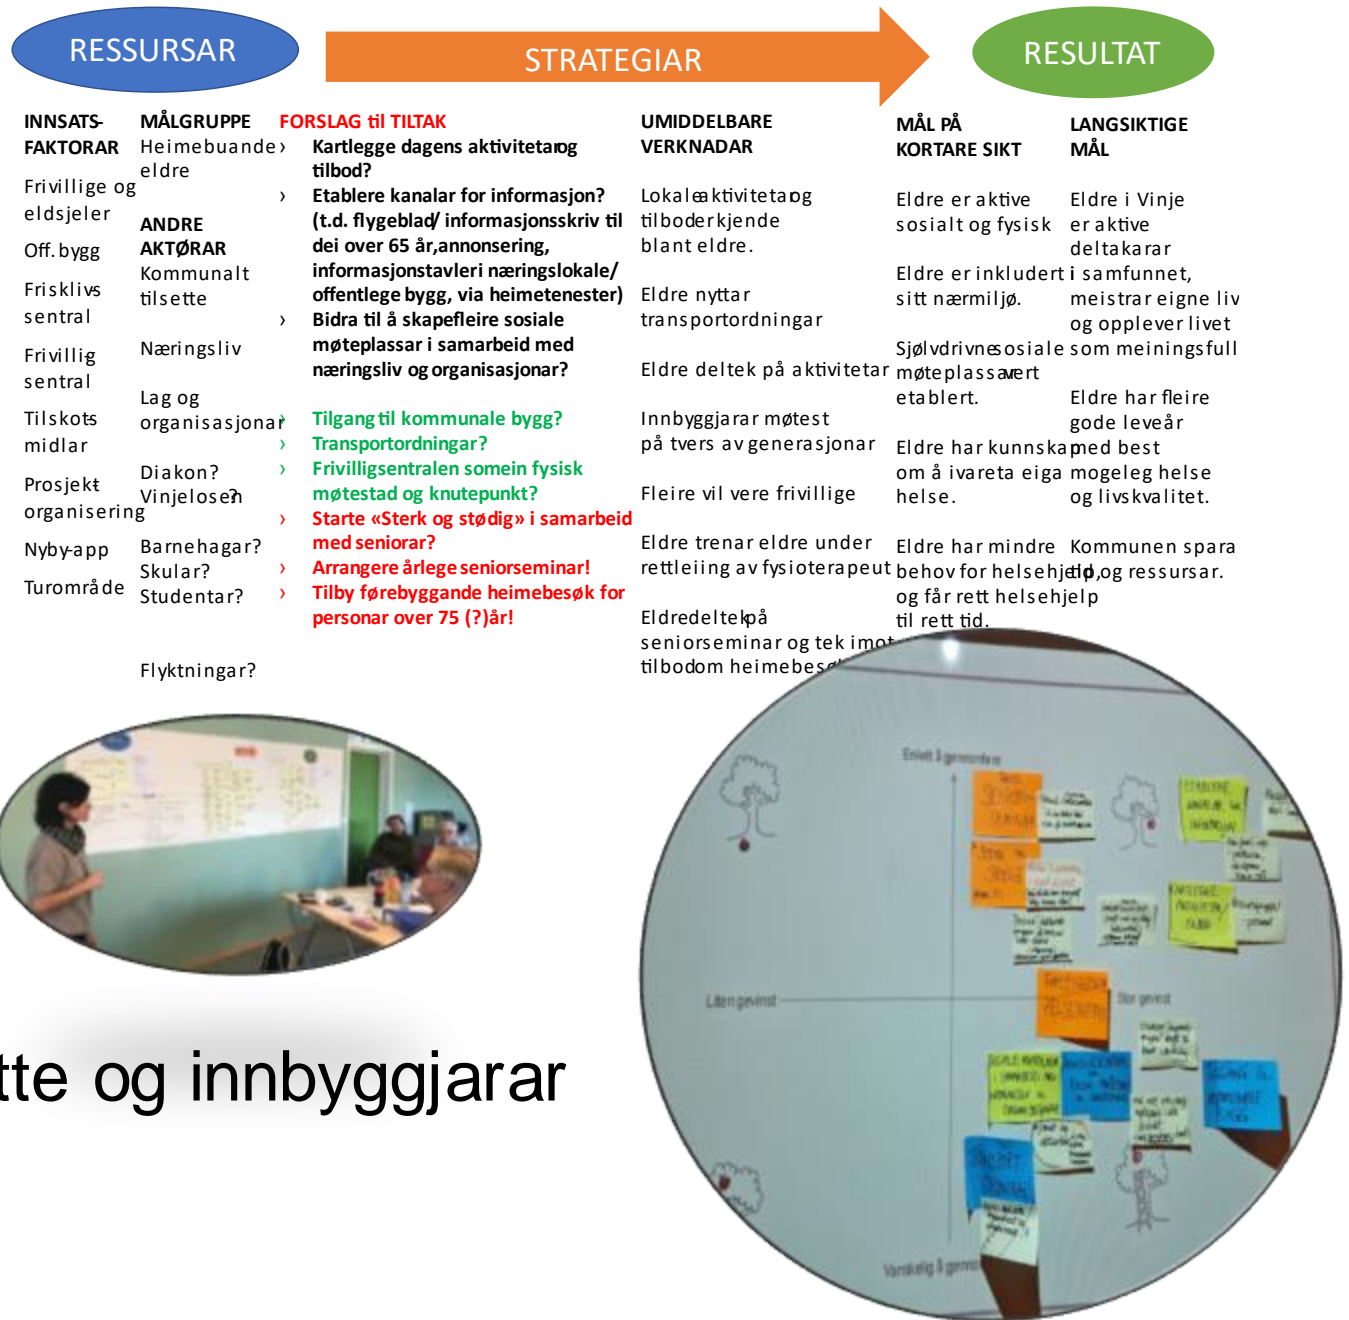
RESSURSAR

STRATEGIAR

RESULTAT

INNSATS-FAKTORAR

Frivillige og eldsjeler

Off. bygg

Frisklivs sentral

Frivillig sentral

Tilskots midlar

Prosjekt organisering

Nyby-app

Turområde

MÅLGRUPPE

Heimebuande eldre

ANDRE AKTØRAR

Kommunalt tilsette

Næringsliv

Lag og organisasjonar

Diakon? Vinjelosen?

Barnehagar? Skular? Studentar?

Flyktningar?

FORSLAG til TILTAK

› Kartlegge dagens aktivitetar og tilbod?

› Etablere kanalar for informasjon? (t.d. flygeblad/ informasjonsskriv til dei over 65 år, annonsering, informasjonstavleri næringslokale/ offentlege bygg, via heimetenester)

› Bidra til å skapefleire sosiale møteplassar i samarbeid med næringsliv og organisasjonar?

› Tilgang til kommunale bygg?

› Transportordningar?

› Frivilligsentralen somein fysisk møtestad og knutepunkt?

› Starte «Sterk og stødig» i samarbeid med seniorar?

› Arrangere årlege seniorseminar!

› Tilby førebyggande heimebesøk for personar over 75 (?)år!

UMIDDELBARE VERKNADAR

Lokale aktivitetar og tilboder kjende blant eldre.

Eldre nyttar transportordningar

Eldre deltek på aktivitetar

Innbyggjarar møtest på tvers av generasjonar

Fleire vil vere frivillige

Eldre trenar eldre under rettleiing av fysioterapeut

Eldre deltek på seniorseminar og tek imot tilbod om heimebes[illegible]

MÅL PÅ KORTARE SIKT

Eldre er aktive sosialt og fysisk

Eldre er inkludert i sitt nærmiljø.

Sjølvdrivne sosiale møteplassar ert etablert.

Eldre har kunnskap om å ivareta eiga helse.

Eldre har mindre behov for helsehjelp, og får rett helsehjelp til rett tid.

LANGSIKTIGE MÅL

Eldre i Vinje er aktive deltakarar i samfunnet, meistrar eigne liv og opplever livet som meiningsfull

Eldre har fleire gode leveår med best mogeleg helse og livskvalitet.

Kommunen sparar tid og ressursar.

tte og innbyggjarar

Enkelt å gjennomføre

Liten gevinst

Stor gevinst

Vanskelig å gjennomføre